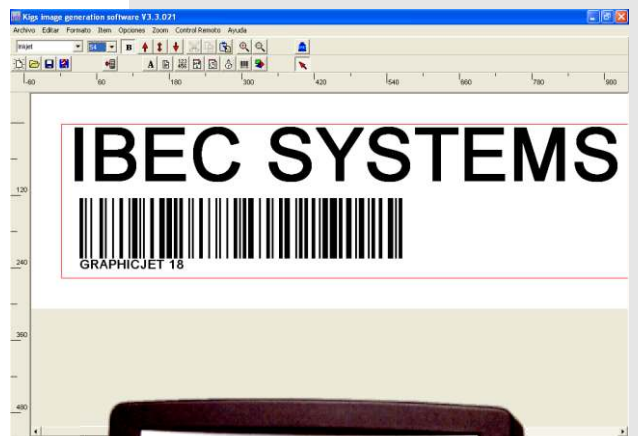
Kigs image generation software V3.3.021

Archivo Editar Formato Item Opciones Zoom Control Remoto Ayuda

Inkjet 54 B

-60 60 180 300 420 540 660 780 900

IBEC SYSTEMS

GRAPHICJET 18

120

240

360

480